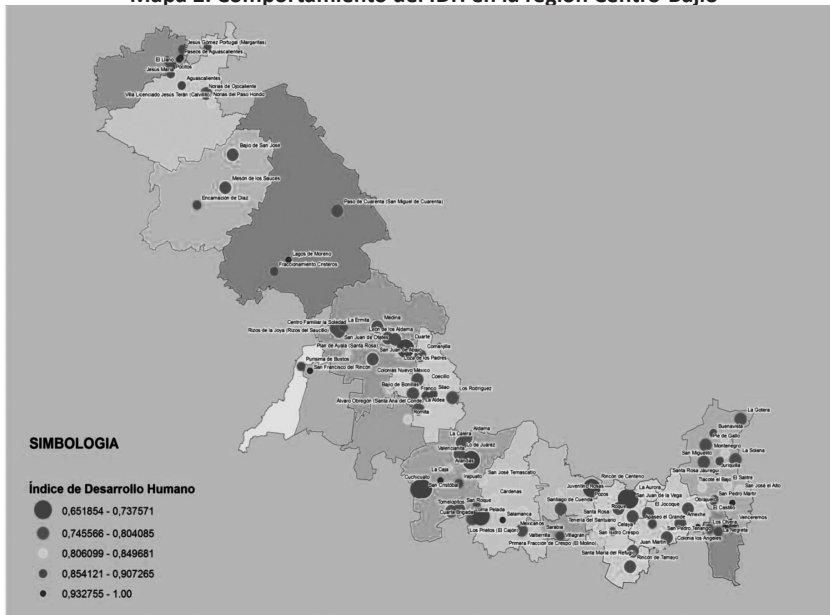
Mapa 2. Comportamiento del IDH en la región Centro-Bajío

Jesús Gómez Portugal (Margaritas)
Paseos de Aguascalientes
El Llano
Jesús María
Pocitos
Aguascalientes
Norias de Ojocaliente
Villa Licenciado Jesús Terán (Calvillito)
Norias del Paso Hondo
Bajío de San José
Mesón de los Sauces
Encarnación de Díaz
Paso de Cuarenta (San Miguel de Cuarenta)
Lagos de Moreno
Fraccionamiento Cristeros
Centro Familiar la Soledad
La Ermita
Medina
Rizos de la Joya (Rizos del Saucillo)
León de los Aldama
San Juan de Otates
Duarte
Plan de Ayala (Santa Rosa)
Comanjilla
Purísima de Bustos
San Francisco del Rincón
Loza de los Padres
Colonias Nuevo México
Coecillo
Bajío de Bonillas
Franco
Silao
Los Rodríguez
Álvaro Obregón (Santa Ana del Conde)
La Aldea
Irolita
La Gotera
Buenavista
Pe de Gallo
Montenegro
San Miguelito
La Solana
Santa Rosa Jáuregui
Tlacote el Bajo
El Salitre
San Pedro Mártir
El Sauz
San José el Alto
SIMBOLOGIA
La Calera
Aldama
Valenciana
Lo de Juárez
Marfil
Irapuato
La Caja
San Cristóbal
San José Temascatío
Cuchicuato
Rincón de Centeno
Juventino Rosas
Cárdenas
Pozos
La Aurora
San Juan de la Vega
Santiago de Cuenda
Santa Rosa
Roque
El Jocoque
Obrajuelo
Tomelópitos
San Roque
Loma Pelada
Tenería del Santuario
Apaseo el Grande
Celaya
San Pedro Tenango
Cuarta Brigada
Salamanca
Mexicanos
Serabia
San Isidro Crespo
Juan Martín
Los Prieto (El Cajón)
Valtierrilla
Villagrán
Primera Fracción de Crespo (El Molino)
Colonia los Ángeles
Santa María del Refugio
Rincón de Tamayo
El Castillo
Venceremos
Las Olvera
La Negreta
Índice de Desarrollo Humano
0,651854 - 0,737571
0,745566 - 0,804085
0,806099 - 0,849681
0,854121 - 0,907265
0,932755 - 1.00